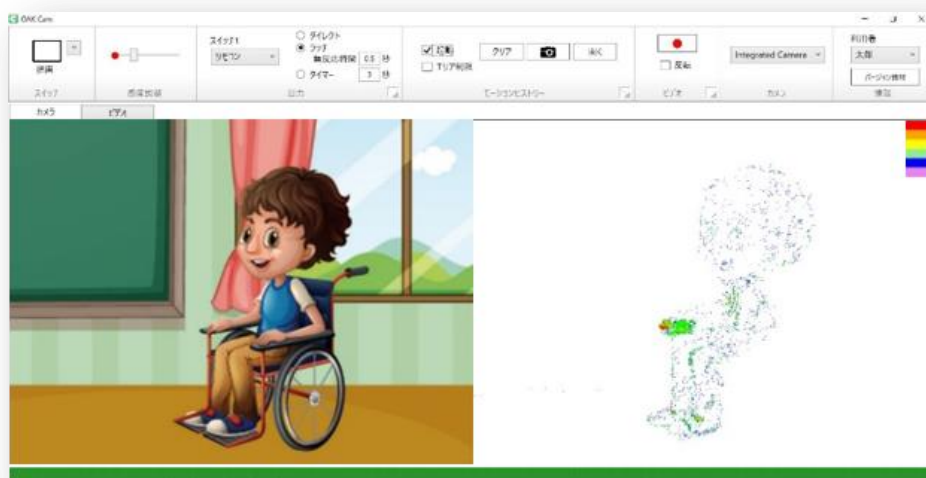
OAK Cam

評価

スイッチ

感度調節

スイッチ1
リモコン

ダイレクト
ラッチ
無反応時間 0.5 秒
タイマー 3 秒

出力

記録
エリア制限

クリア
開く

モーションヒストリー

反転

ビデオ

Integrated Camera

カメラ

利用者
太郎
バージョン情報

情報

カメラ
ビデオ